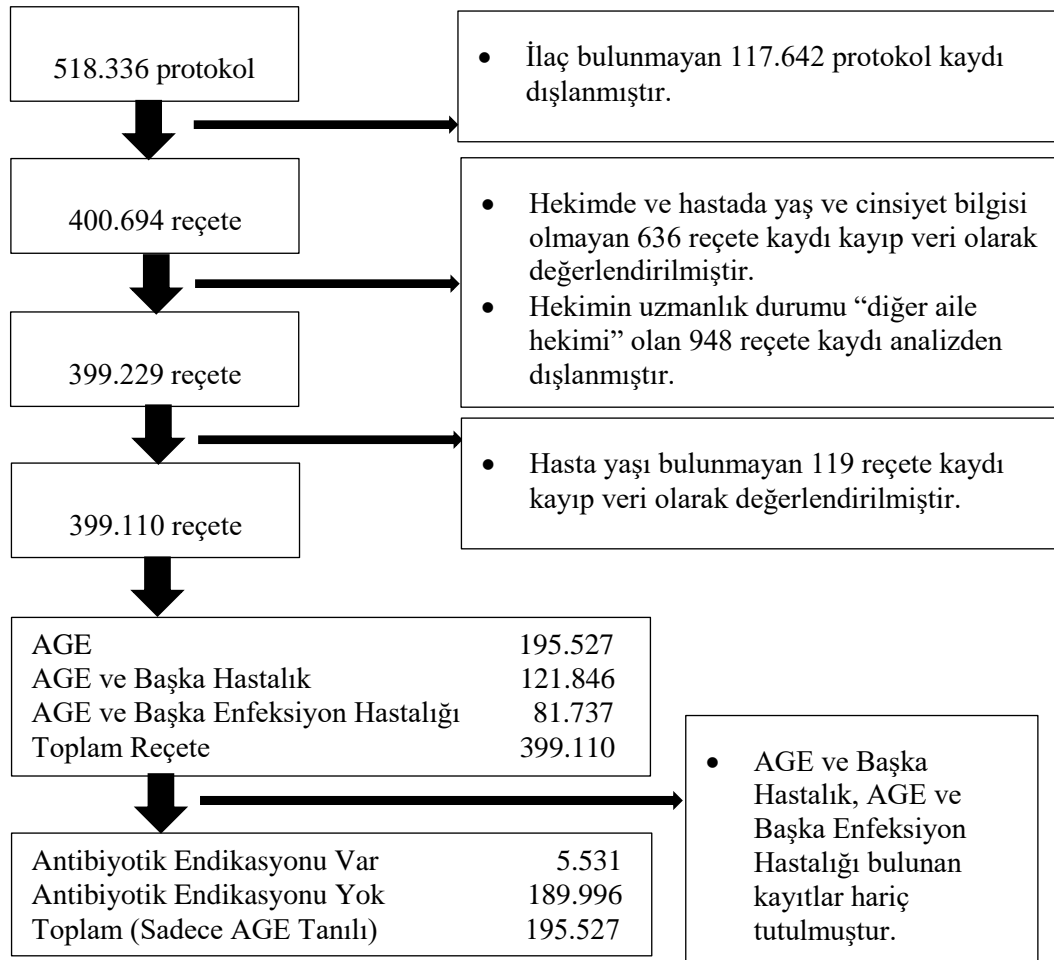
518.336 protokol

- İlaç bulunmayan 117.642 protokol kaydı dışlanmıştır.

400.694 reçete

- Hekimde ve hastada yaş ve cinsiyet bilgisi olmayan 636 reçete kaydı kayıp veri olarak değerlendirilmiştir.
- Hekimin uzmanlık durumu "diğer aile hekimi" olan 948 reçete kaydı analizden dışlanmıştır.

399.229 reçete

- Hasta yaşı bulunmayan 119 reçete kaydı kayıp veri olarak değerlendirilmiştir.

399.110 reçete

| | |
|---|---|
| AGE | 195.527 |
| AGE ve Başka Hastalık | 121.846 |
| AGE ve Başka Enfeksiyon Hastalığı | 81.737 |
| Toplam Reçete | 399.110 |

- AGE ve Başka Hastalık, AGE ve Başka Enfeksiyon Hastalığı bulunan kayıtlar hariç tutulmuştur.

| | |
|---|---|
| Antibiyotik Endikasyonu Var | 5.531 |
| Antibiyotik Endikasyonu Yok | 189.996 |
| Toplam (Sadece AGE Tanılı) | 195.527 |